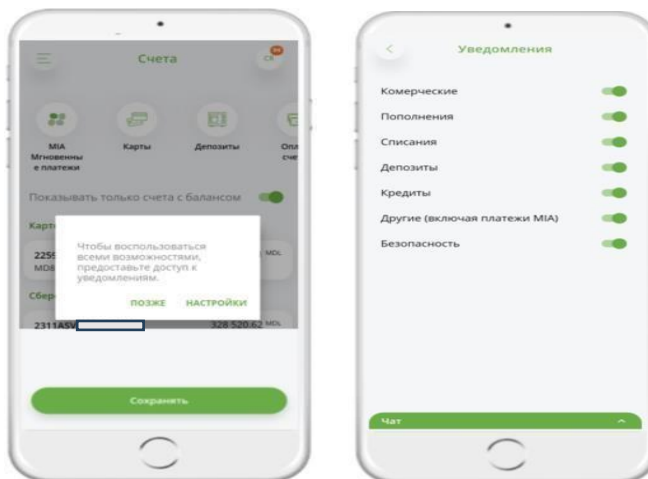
Счета

MIA Мгновенные платежи

Карты

Депозиты

Опл сче

Показывать только счета с балансом

Карт

225 MDL

MDL

Сбер

2311ASV

328 520.62 MDL

Чтобы воспользоваться всеми возможностями, предоставьте доступ к уведомлениям.

ПОЗЖЕ

НАСТРОЙКИ

Сохранить

Уведомления

Комерческие

Пополнения

Списания

Депозиты

Кредиты

Другие (включая платежи MIA)

Безопасность

Чат